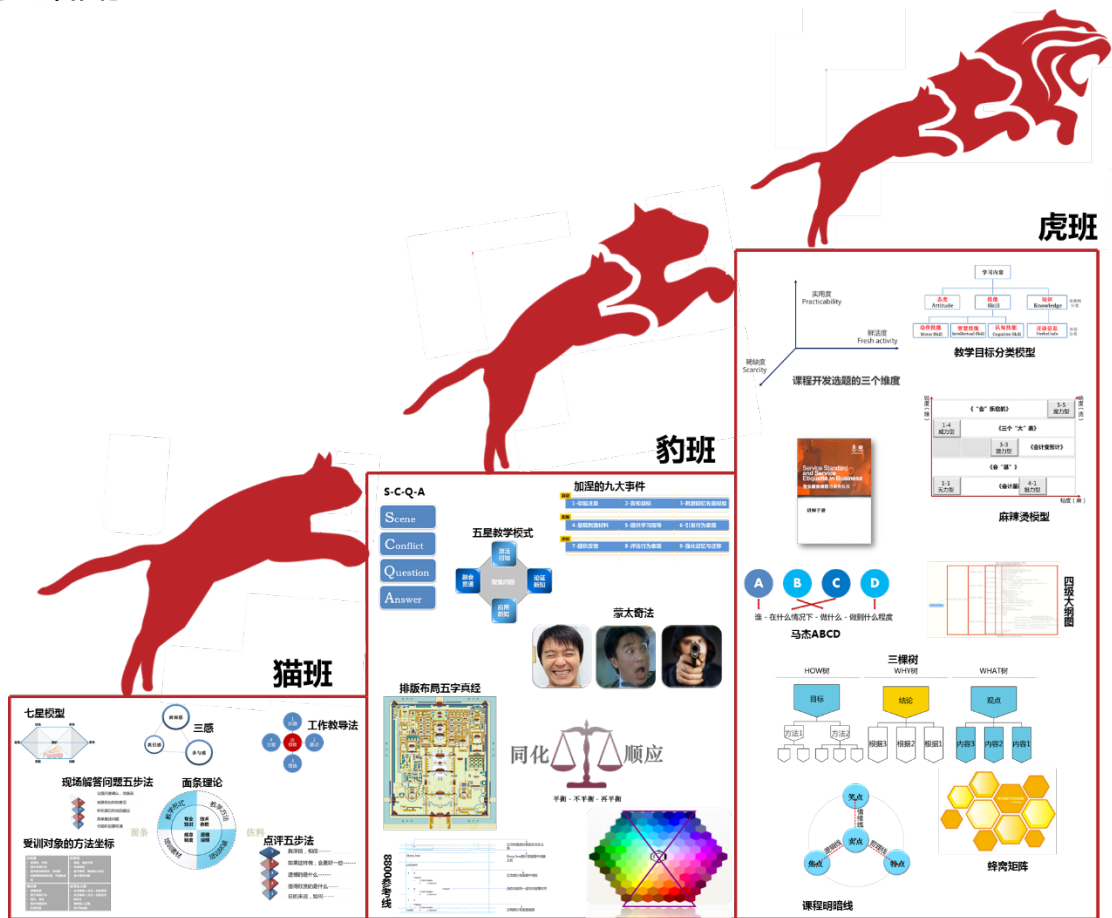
虎班

实用度
Practicability

鲜活度
Fresh activity

稀缺度
Scarcity

课程开发选题的三个维度

学习内容

态度
Attitude

技能
Skill

知识
Knowledge

动作技能
Motor Skill

智慧技能
Intellectual Skill

认知技能
Cognitive Skill

言语信息
Verbal Info

教学目标分类模型

《"金"手指》

5-5
成功型

《三个"大"事》

1-4
成功型

3-3
努力型

《会计准则》

《金"融"》

1-1
无力型

《会计课》

4-1
努力型

麻辣烫模型

Service Standards and Service Etiquette in Business

四级大纲图

A B C D

谁 - 在什么情况下 - 做什么 - 做到什么程度

马杰ABCD

三棵树

HOW树

目标

方法1

方法2

WHY树

结论

根据3

根据2

根据1

WHAT树

观点

内容3

内容2

内容1

笑点

泪点

槽点

痛点

课程明暗线

蜂窝矩阵

豹班

S-C-Q-A

Scene

Conflict

Question

Answer

五星教学模式

激活旧知

聚焦问题

论证新知

融会贯通

应用新知

加涅的九大事件

蒙太奇法

排版布局五字真经

同化

顺应

平衡 - 不平衡 - 再平衡

8080参考线

猫班

七星模型

三感

工作教导法

现场解答问题五步法

面条理论

面条

佐料

点评五步法

受训对象的方法坐标